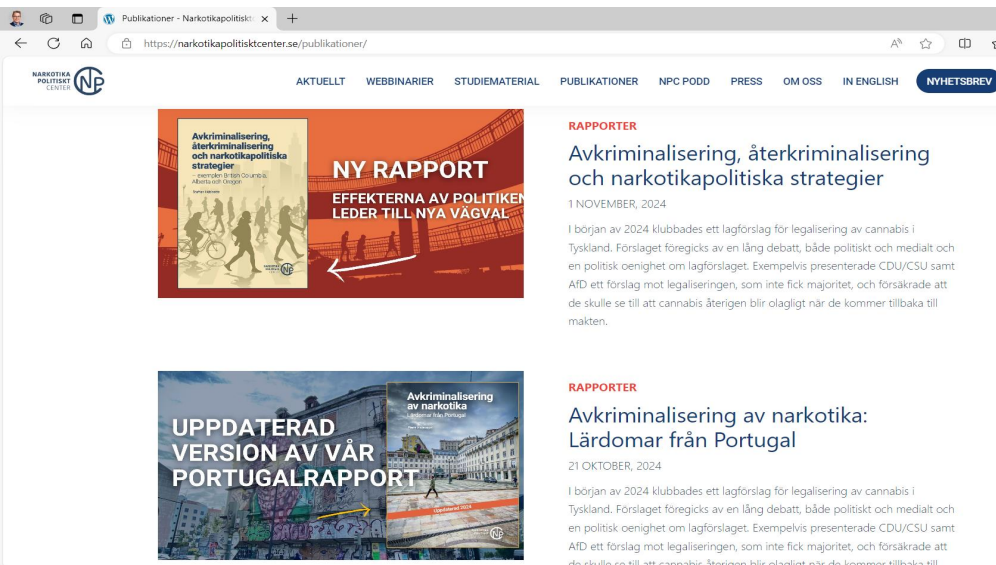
Publikationer - Narkotikapolitiskt

https://narkotikapolitisktcenter.se/publikationer/

NARKOTIKA POLITISKT CENTER NPC

AKTUELLT WEBBINARIER STUDIEMATERIAL PUBLIKATIONER NPC PODD PRESS OM OSS IN ENGLISH NYHETSBREV

Avkriminalisering, återkriminalisering och narkotikapolitiska strategier
– exemplen British Columbia, Alberta och Oregon

NY RAPPORT
EFFEKTERNA AV POLITIKEN LEDER TILL NYA VÄGVAL

RAPPORTER

Avkriminalisering, återkriminalisering och narkotikapolitiska strategier

1 NOVEMBER, 2024

I början av 2024 klubbades ett lagförslag för legalisering av cannabis i Tyskland. Förslaget föregicks av en lång debatt, både politiskt och medialt och en politisk oenighet om lagförslaget. Exempelvis presenterade CDU/CSU samt AfD ett förslag mot legaliseringen, som inte fick majoritet, och försäkrade att de skulle se till att cannabis återigen blir olagligt när de kommer tillbaka till makten.

UPPDATERAD VERSION AV VÅR PORTUGALRAPPORT

Avkriminalisering av narkotika
Lärdomar från Portugal
Uppdaterad 2024

RAPPORTER

Avkriminalisering av narkotika: Lärdomar från Portugal

21 OKTOBER, 2024

I början av 2024 klubbades ett lagförslag för legalisering av cannabis i Tyskland. Förslaget föregicks av en lång debatt, både politiskt och medialt och en politisk oenighet om lagförslaget. Exempelvis presenterade CDU/CSU samt AfD ett förslag mot legaliseringen, som inte fick majoritet, och försäkrade att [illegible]